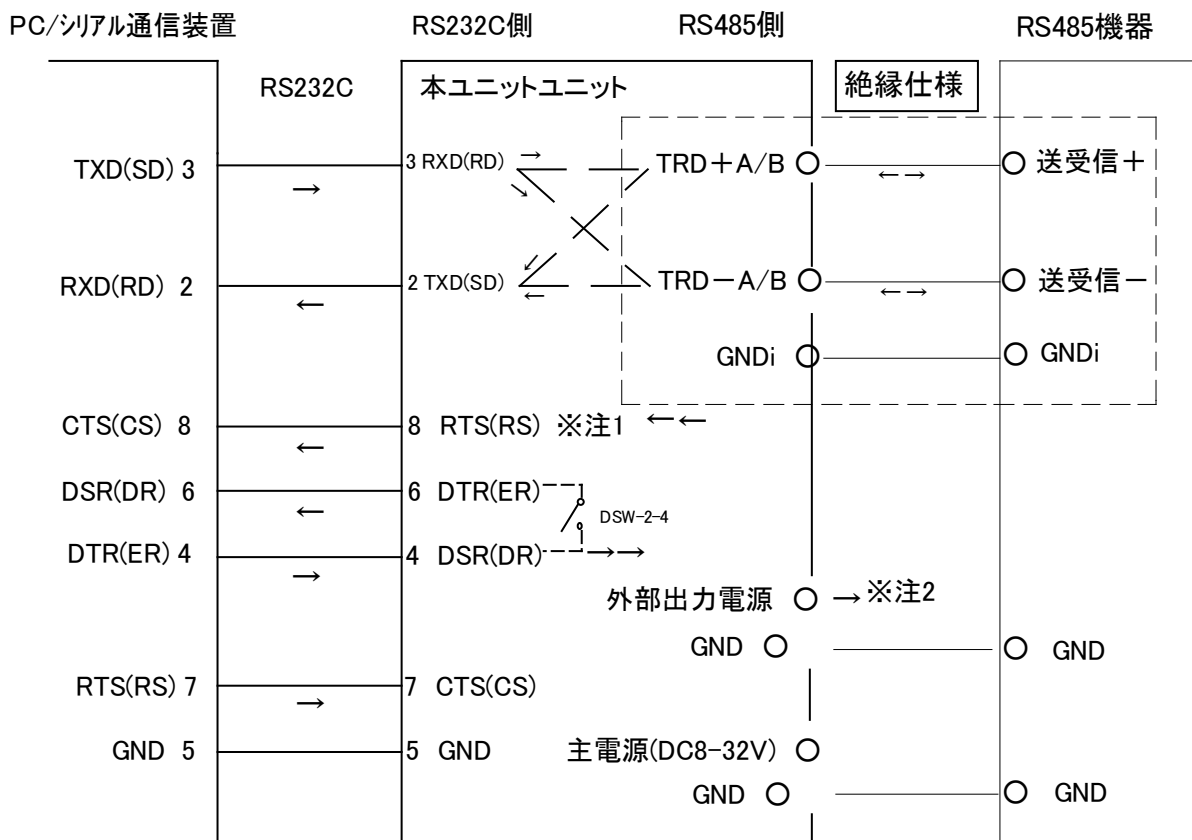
PC/シリアル通信装置

RS232C側

RS485側

RS485機器

RS232C

本ユニットユニット

絶縁仕様

TXD(SD) 3

→

3 RXD(RD)

TRD＋A/B

←→

送受信＋

RXD(RD) 2

←

2 TXD(SD)

TRD－A/B

←→

送受信－

GNDi

GNDi

CTS(CS) 8

←

8 RTS(RS) ※注1 ←←

DSR(DR) 6

←

6 DTR(ER)

DSW-2-4

DTR(ER) 4

→

4 DSR(DR) →→

外部出力電源 → ※注2

GND

GND

RTS(RS) 7

→

7 CTS(CS)

GND 5

5 GND

主電源(DC8-32V)

GND

GND